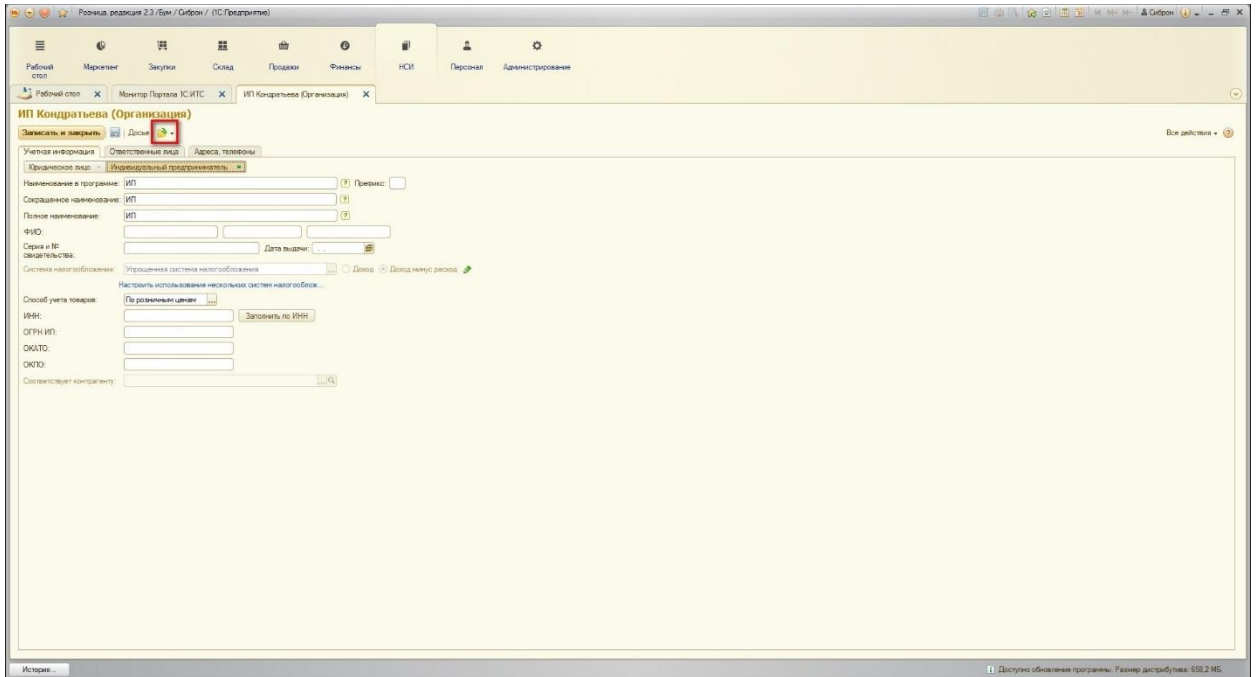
Розница, редакция 2.3 /Бум / Сиброн / (1С:Предприятие)

Сиброн

Рабочий стол
Маркетинг
Закупки
Склад
Продажи
Финансы
НСИ
Персонал
Администрирование

Рабочий стол
Монитор Портала 1С:ИТС
ИП Кондратьева (Организация)

ИП Кондратьева (Организация)

Записать и закрыть
Досье

Все действия

Учетная информация
Ответственные лица
Адреса, телефоны

Юридическое лицо
Индивидуальный предприниматель

Наименование в программе: ИП
Префикс:
Сокращенное наименование: ИП
Полное наименование: ИП
ФИО:
Серия и № свидетельства:
Дата выдачи:
Система налогообложения: Упрощенная система налогообложения
Доход
Доход минус расход
Настроить использование нескольких систем налогооблож...
Способ учета товаров: По розничным ценам
ИНН:
Заполнить по ИНН
ОГРН ИП:
ОКАТО:
ОКПО:
Соответствует контрагенту:

История...

Доступно обновление программы. Размер дистрибутива: 658,2 МБ.